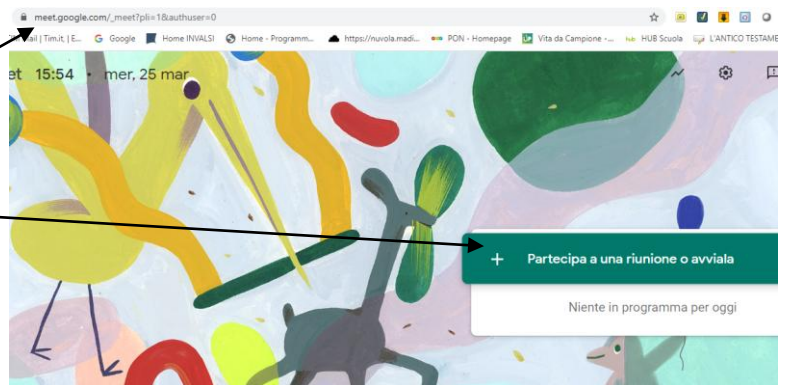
meet.google.com/_meet?pli=1&authuser=0

ail | Tim.it | E... Google Home INVALSI Home - Programm... https://nuvola.madi... PON - Homepage Vita da Campione -... HUB Scuola L'ANTICO TESTAME

et 15:54 • mer, 25 mar

+ Partecipa a una riunione o avviala

Niente in programma per oggi